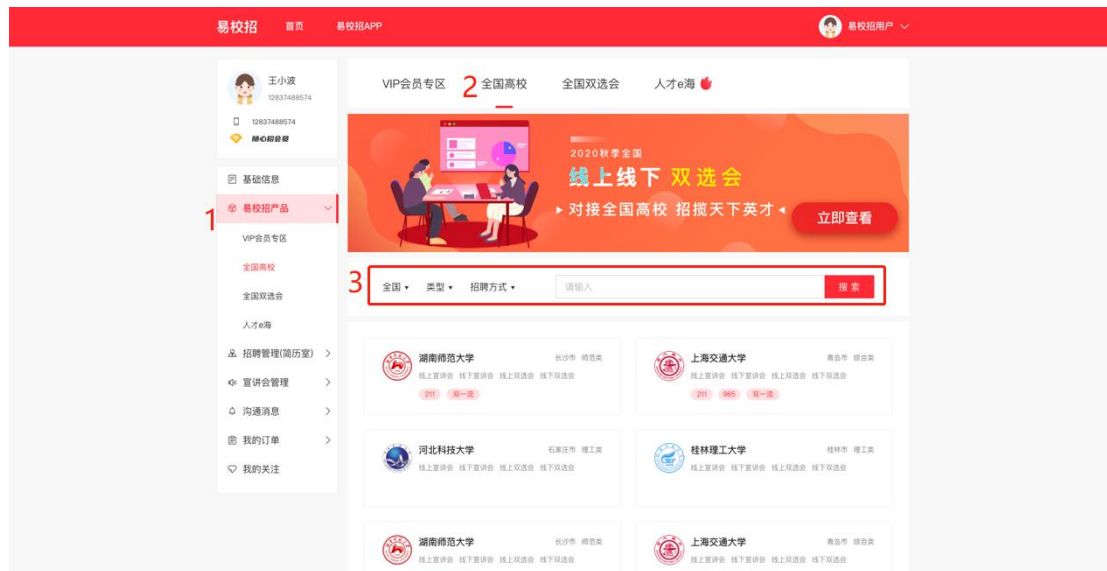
易校招 首页 易校招APP

易校招用户

王小波
12837488574

12837488574
随心招会员

基础信息

1 易校招产品

VIP会员专区

全国高校

全国双选会

人才e海

招聘管理(简历室)

宣讲会管理

沟通消息

我的订单

我的关注

VIP会员专区 2 全国高校 全国双选会 人才e海

2020秋季全国
线上线下 双选会
对接全国高校 招揽天下英才
立即查看

3 全国 类型 招聘方式 请输入 搜索

湖南师范大学 长沙市 师范类
线上宣讲会 线下宣讲会 线上双选会 线下双选会
211 双一流

上海交通大学 青岛市 综合类
线上宣讲会 线下宣讲会 线上双选会 线下双选会
211 985 双一流

河北科技大学 石家庄市 理工类
线上宣讲会 线下宣讲会 线上双选会 线下双选会

桂林理工大学 桂林市 理工类
线上宣讲会 线下宣讲会 线上双选会 线下双选会

湖南师范大学 长沙市 师范类
线上宣讲会 线下宣讲会 线上双选会 线下双选会

上海交通大学 青岛市 综合类
线上宣讲会 线下宣讲会 线上双选会 线下双选会